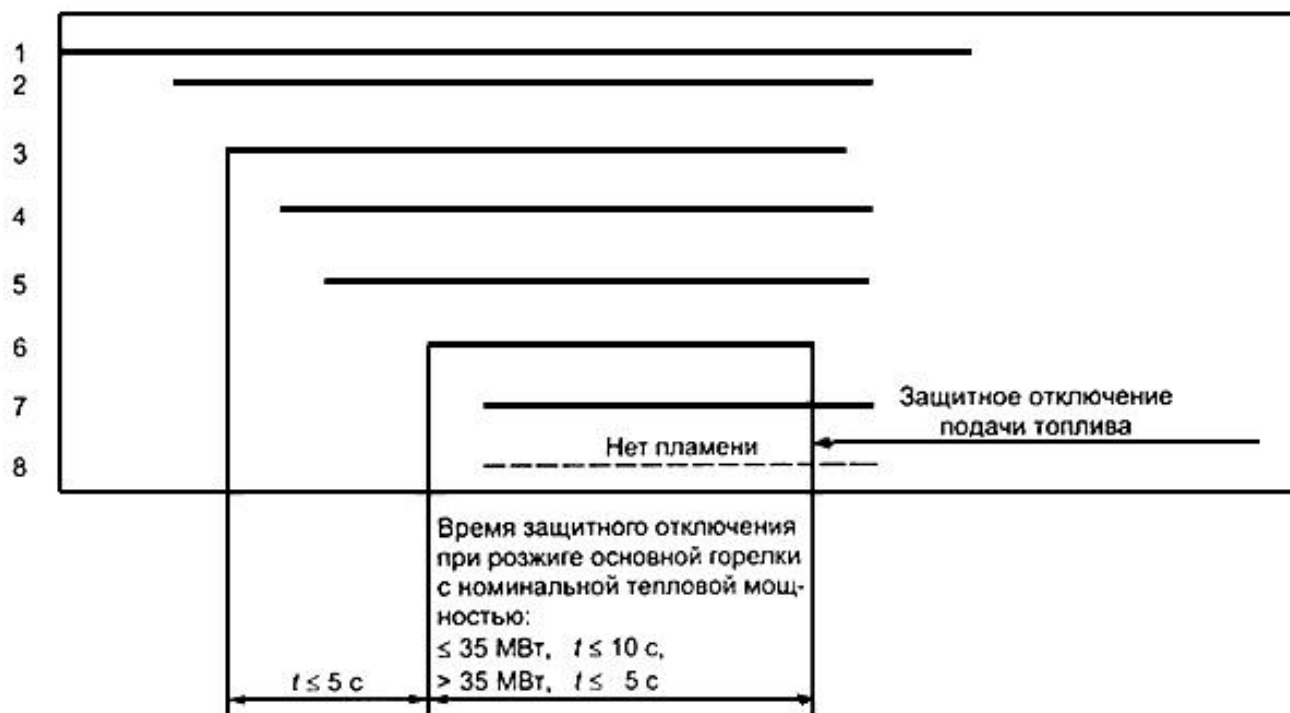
1
2
3
4
5
6
7
8

Защитное отключение подачи топлива

Нет пламени

Время защитного отключения при розжиге основной горелки с номинальной тепловой мощностью:
$\leq$ 35 МВт, $t \leq 10$ с,
$>$ 35 МВт, $t \leq 5$ с

$t \leq 5$ с